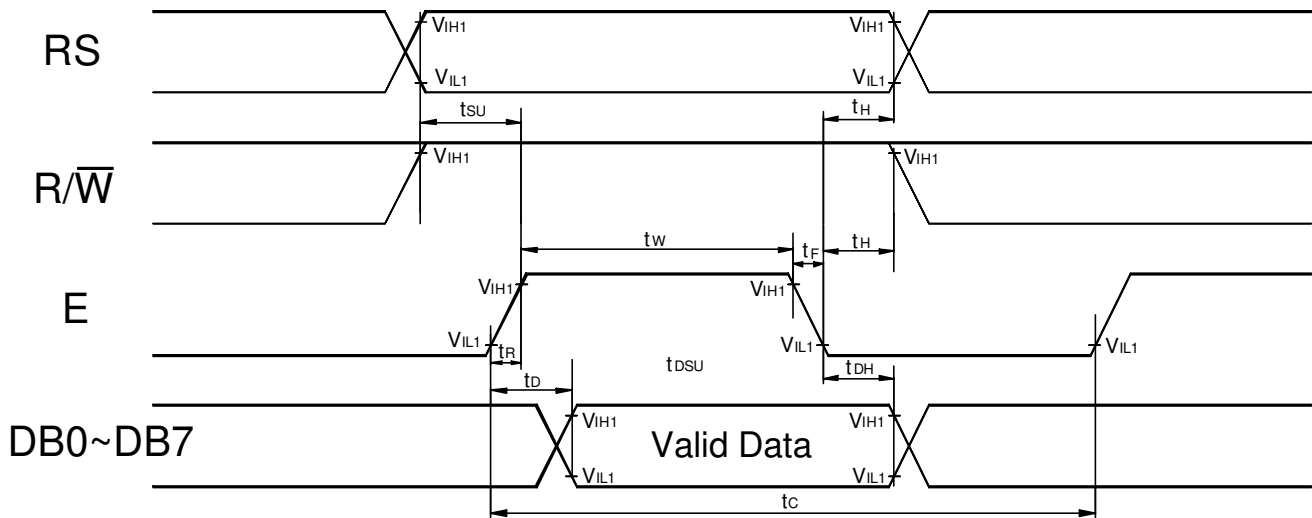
RS

$V_{IH1}$ $V_{IH1}$

$V_{IL1}$ $V_{IL1}$

$t_{SU}$ $t_H$

R/$\overline{W}$

$V_{IH1}$ $V_{IH1}$

$t_W$ $t_F$ $t_H$

E

$V_{IH1}$ $V_{IH1}$

$V_{IL1}$ $t_R$ $t_{DSU}$ $V_{IL1}$ $V_{IL1}$

$t_D$ $t_{DH}$

DB0~DB7

$V_{IH1}$ $V_{IH1}$

Valid Data

$V_{IL1}$ $V_{IL1}$

$t_C$